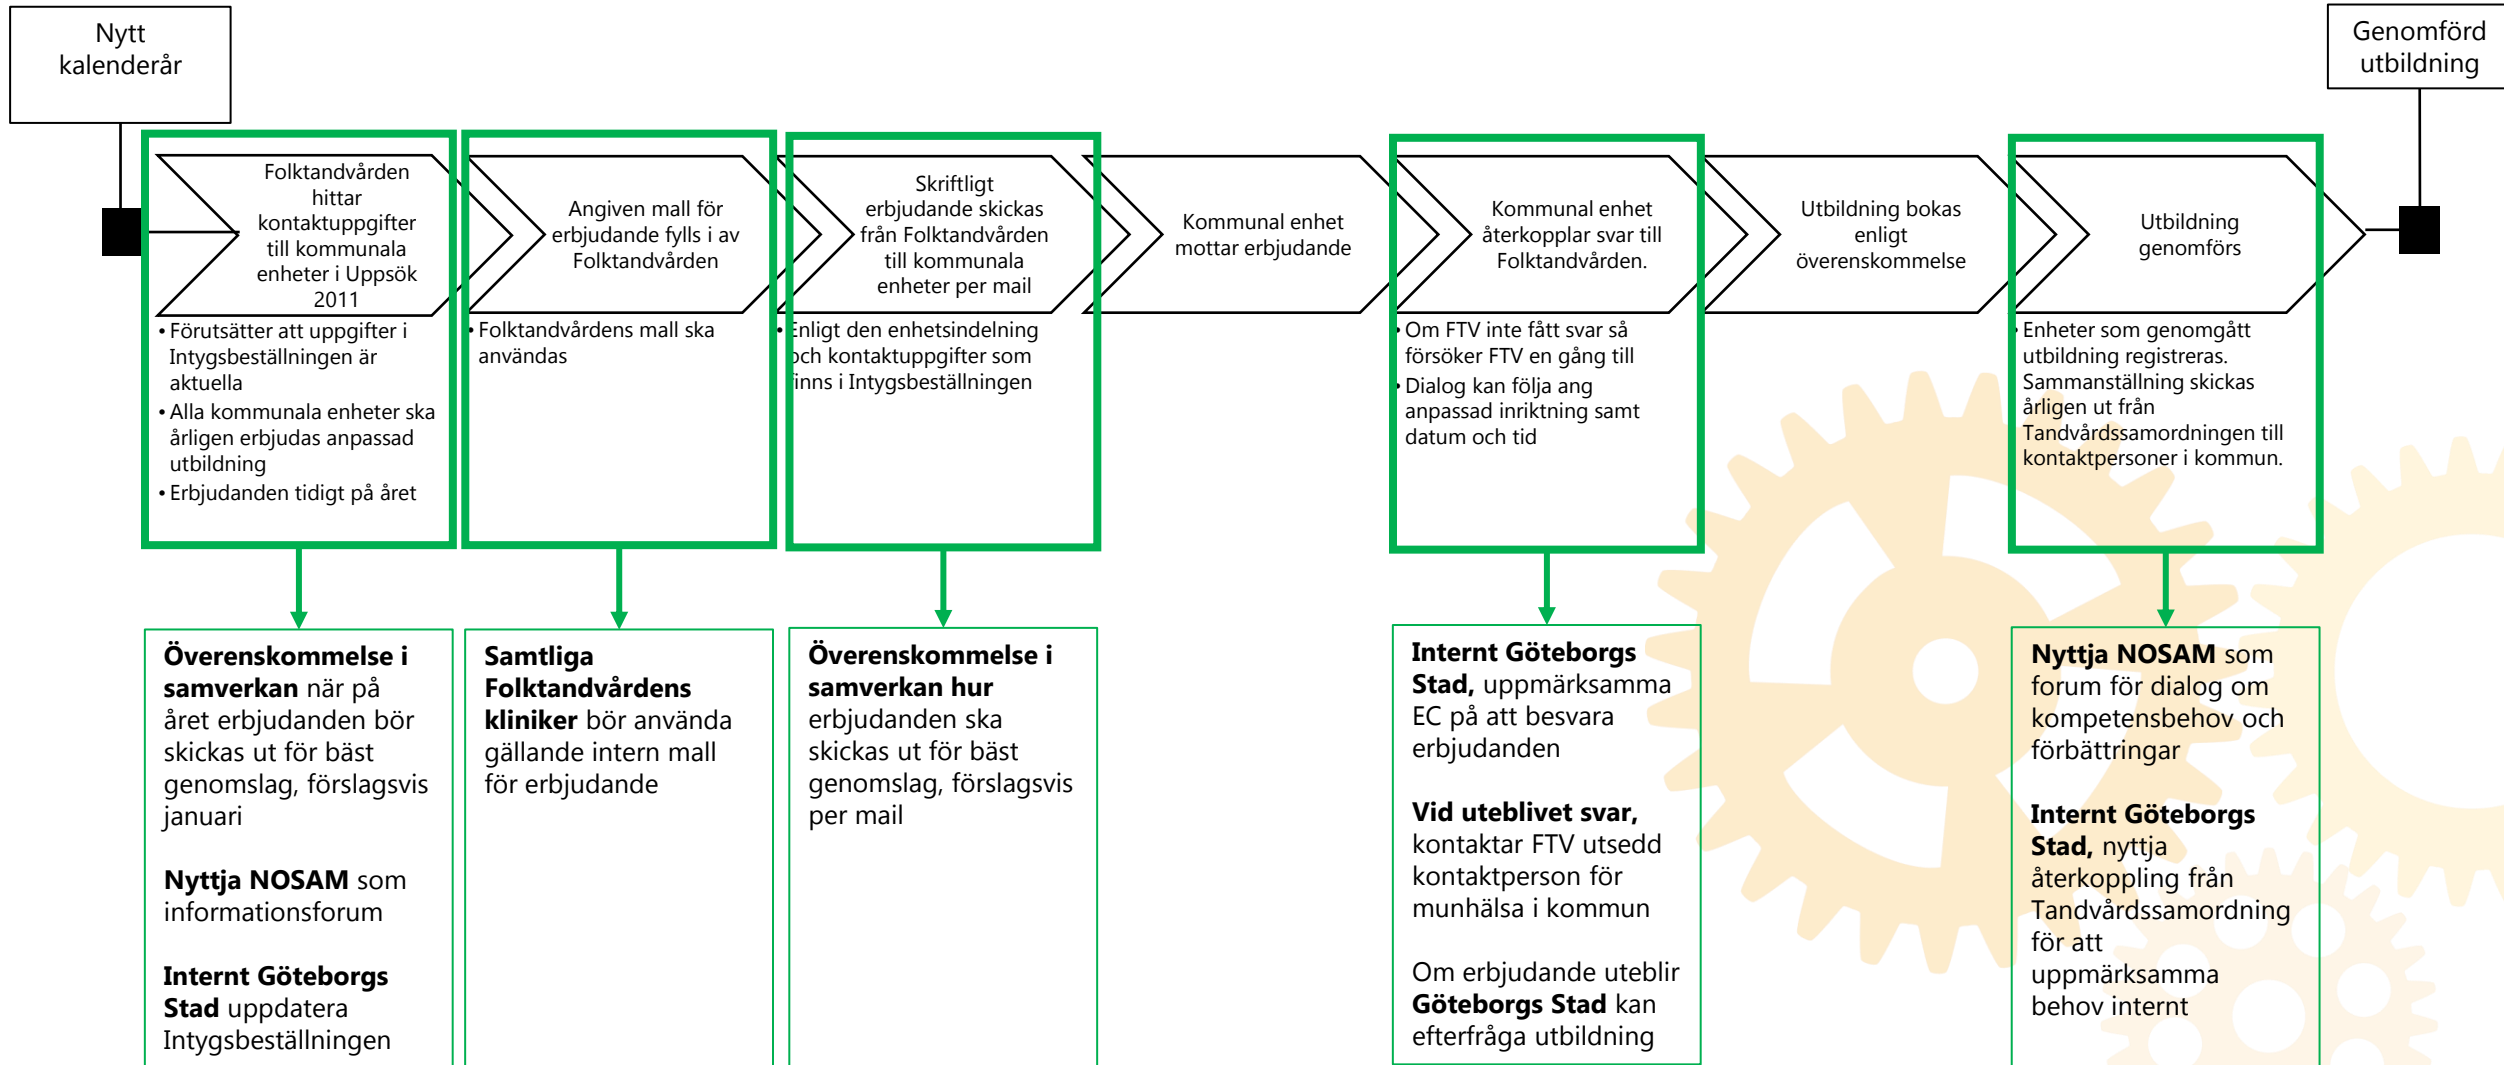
Nytt kalenderår

Genomförd utbildning

Folktandvården hittar kontaktuppgifter till kommunala enheter i Uppsök 2011

• Förutsätter att uppgifter i Intygsbeställningen är aktuella
• Alla kommunala enheter ska årligen erbjudas anpassad utbildning
• Erbjudanden tidigt på året

Angiven mall för erbjudande fylls i av Folktandvården

• Folktandvårdens mall ska användas

Skriftligt erbjudande skickas från Folktandvården till kommunala enheter per mail

• Enligt den enhetsindelning och kontaktuppgifter som finns i Intygsbeställningen

Kommunal enhet mottar erbjudande

Kommunal enhet återkopplar svar till Folktandvården.

• Om FTV inte fått svar så försöker FTV en gång till
• Dialog kan följa ang anpassad inriktning samt datum och tid

Utbildning bokas enligt överenskommelse

Utbildning genomförs

• Enheter som genomgått utbildning registreras. Sammanställning skickas årligen ut från Tandvårdssamordningen till kontaktpersoner i kommun.

**Överenskommelse i samverkan** när på året erbjudanden bör skickas ut för bäst genomslag, förslagsvis januari

**Nyttja NOSAM** som informationsforum

**Internt Göteborgs Stad** uppdatera Intygsbeställningen

**Samtliga Folktandvårdens kliniker** bör använda gällande intern mall för erbjudande

**Överenskommelse i samverkan hur** erbjudanden ska skickas ut för bäst genomslag, förslagsvis per mail

**Internt Göteborgs Stad,** uppmärksamma EC på att besvara erbjudanden

**Vid uteblivet svar,** kontaktar FTV utsedd kontaktperson för munhälsa i kommun

Om erbjudande uteblir **Göteborgs Stad** kan efterfråga utbildning

**Nyttja NOSAM** som forum för dialog om kompetensbehov och förbättringar

**Internt Göteborgs Stad,** nyttja återkoppling från Tandvårdssamordning för att uppmärksamma behov internt